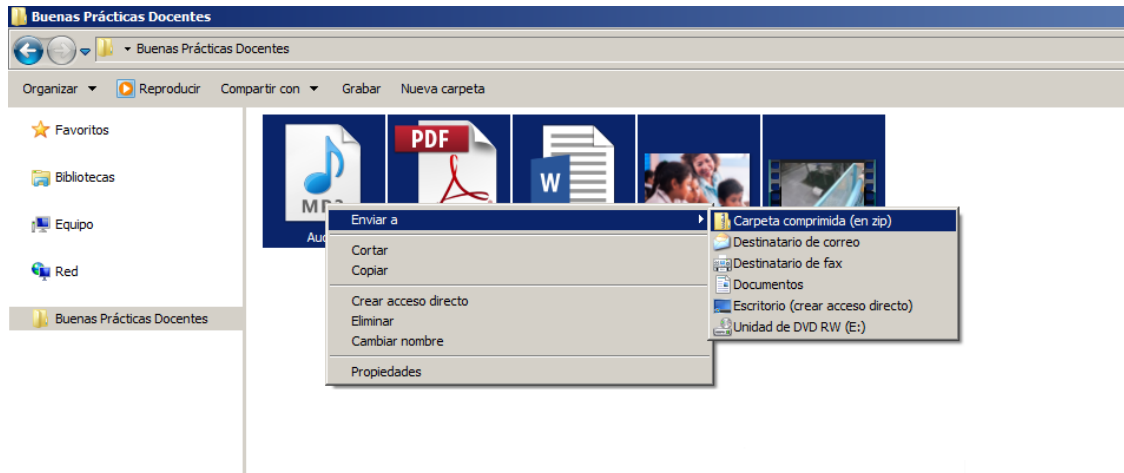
Buenas Prácticas Docentes

▸ Buenas Prácticas Docentes

Organizar ▾ Reproducir Compartir con ▾ Grabar Nueva carpeta

Favoritos

Bibliotecas

Equipo

Red

Buenas Prácticas Docentes

MP3

PDF

W

Au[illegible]

Enviar a

Cortar
Copiar

Crear acceso directo
Eliminar
Cambiar nombre

Propiedades

Carpeta comprimida (en zip)
Destinatario de correo
Destinatario de fax
Documentos
Escritorio (crear acceso directo)
Unidad de DVD RW (E:)